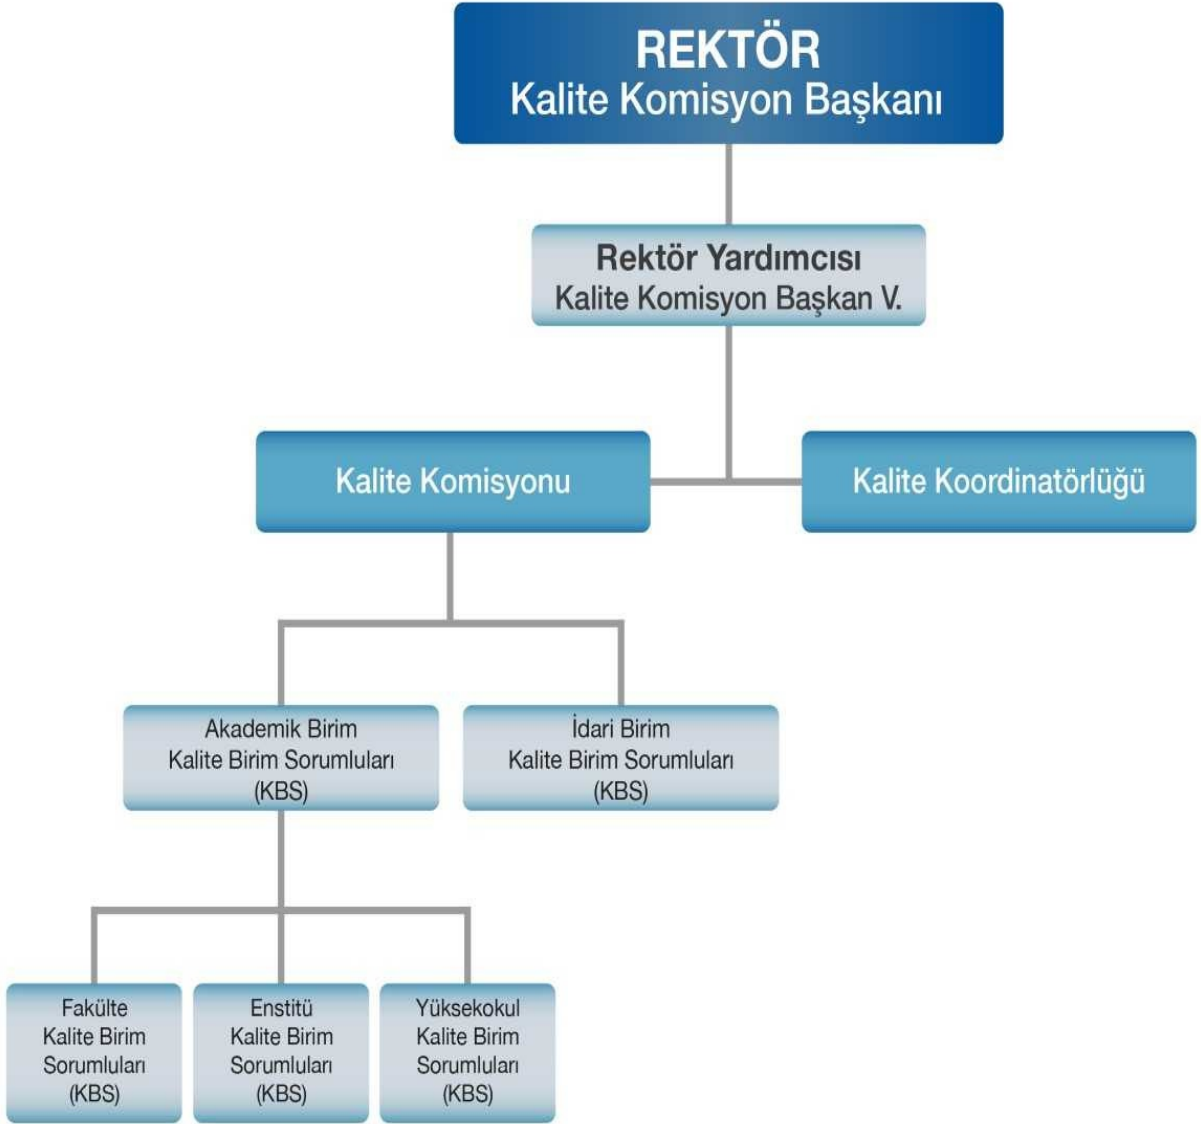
REKTÖR
Kalite Komisyon Başkanı

Rektör Yardımcısı
Kalite Komisyon Başkan V.

Kalite Komisyonu

Kalite Koordinatörlüğü

Akademik Birim
Kalite Birim Sorumluları
(KBS)

İdari Birim
Kalite Birim Sorumluları
(KBS)

Fakülte
Kalite Birim
Sorumluları
(KBS)

Enstitü
Kalite Birim
Sorumluları
(KBS)

Yüksekokul
Kalite Birim
Sorumluları
(KBS)